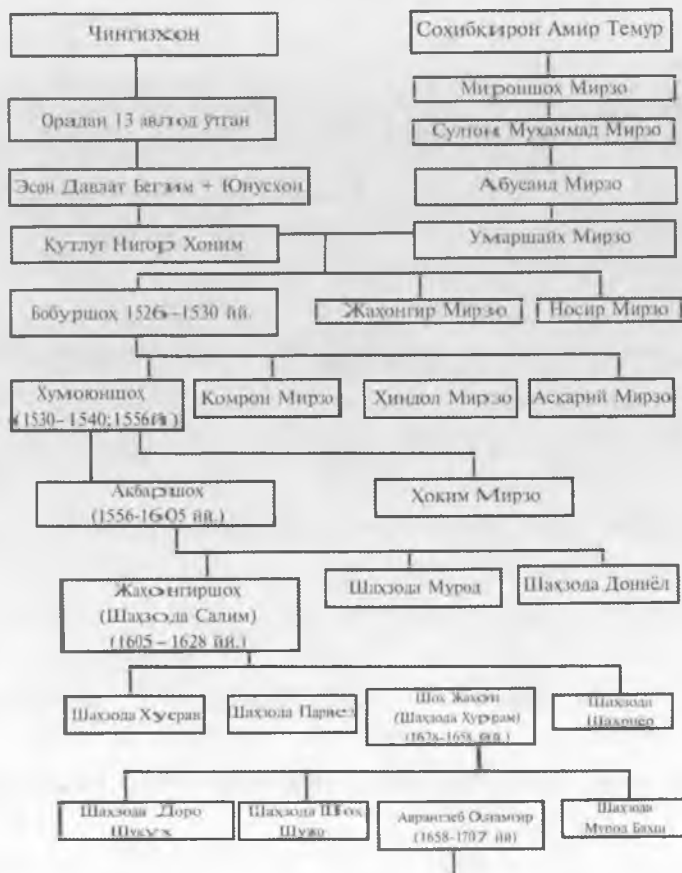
Чингизхон

Соҳибқирон Амир Темур

Мироншоҳ Мирзо

Оралан 13 авлод ўтган

Султон Муҳаммад Мирзо

Эсон Давлат Бегим + Юнусхон

Абусаид Мирзо

Кутлуғ Нигор Хоним

Умаршайх Мирзо

Бобуршоҳ 1526–1530 йй.

Жаҳонгир Мирзо

Носир Мирзо

Хумоюншоҳ (1530–1540; 1556 й.)

Комрон Мирзо

Ҳиндол Мирзо

Аскарий Мирзо

Акбаршоҳ (1556-1605 йй.)

Ҳоким Мирзо

Жаҳонгиршоҳ (Шаҳзода Салим) (1605 – 1628 йй.)

Шаҳзода Мурод

Шаҳзода Дониёл

Шаҳзода Хусрав

Шаҳзода Парвез

Шоҳ Жаҳон (Шаҳзода Хуррам) (1628-1658 йй.)

Шаҳзода Шаҳриёр

Шаҳзода Доро Шукух

Шаҳзода Шоҳ Шужо

Аврангзеб Оламгир (1658-1707 йй)

Шаҳзода Муро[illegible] Бахш